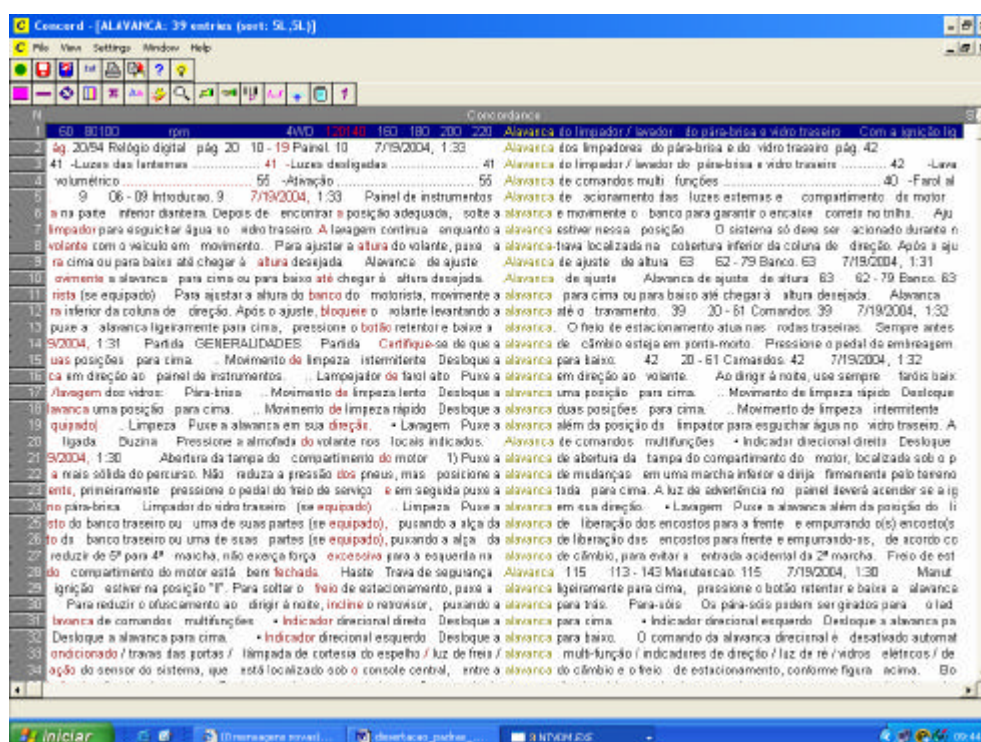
Concord - [ALAVANCA: 39 entries (sort: 5L,5L)]

File View Settings Window Help

Concordance

N

1 60 80100 rpm 4WD 120140 160 180 200 220 Alavanca do limpador / lavador do pára-brisa e vidro traseiro Com a ignição lig
2 ág. 20/94 Relógio digital pág. 20 10 - 19 Painel. 10 7/19/2004, 1:33 Alavanca dos limpadores do pára-brisa e do vidro traseiro pág. 42
3 41 -Luzes das lanternas ..................... 41 -Luzes desligadas ....................... 41 Alavanca do limpador / lavador do pára-brisa e vidro traseiro ............. 42 -Lava
4 volumétrico ......................... 55 -Ativação ........................... 55 Alavanca de comandos multi funções ................................. 40 -Farol al
5 9 06 - 09 Introducao. 9 7/19/2004, 1:33 Painel de instrumentos Alavanca de acionamento das luzes externas e compartimento do motor
6 a na parte inferior dianteira. Depois de encontrar a posição adequada, solte a alavanca e movimente o banco para garantir o encaixe correto no trilho. Aju
7 limpador para esguichar água no vidro traseiro. A lavagem continua enquanto a alavanca estiver nessa posição. O sistema só deve ser acionado durante o
8 volante com o veículo em movimento. Para ajustar a altura do volante, puxe a alavanca-trava localizada na cobertura inferior da coluna de direção. Após o aju
9 ra cima ou para baixo até chegar à altura desejada. Alavanca de ajuste Alavanca de ajuste de altura 63 62 - 79 Banco. 63 7/19/2004, 1:31
10 ovimente a alavanca para cima ou para baixo até chegar à altura desejada. Alavanca de ajuste Alavanca de ajuste de altura 63 62 - 79 Banco. 63
11 rista (se equipado) Para ajustar a altura do banco do motorista, movimente a alavanca para cima ou para baixo até chegar à altura desejada. Alavanca
12 ra inferior da coluna de direção. Após o ajuste, bloqueie o volante levantando a alavanca até o travamento. 39 20 - 61 Comandos. 39 7/19/2004, 1:32
13 puxe a alavanca ligeiramente para cima, pressione o botão retentor e baixe a alavanca. O freio de estacionamento atua nas rodas traseiras. Sempre antes
14 9/2004, 1:31 Partida GENERALIDADES Partida Certifique-se de que a alavanca de câmbio esteja em ponto-morto. Pressione o pedal do embreagem.
15 uas posições para cima. .. Movimento de limpeza intermitente Desloque a alavanca para baixo. 42 20 - 61 Comandos. 42 7/19/2004, 1:32
16 ca em direção ao painel de instrumentos. .. Lampejador de farol alto Puxe a alavanca em direção ao volante. Ao dirigir à noite, use sempre faróis baix
17 /lavagem dos vidros: Pára-brisa .. Movimento de limpeza lento Desloque a alavanca uma posição para cima. .. Movimento de limpeza rápido Desloque
18 lavanca uma posição para cima. .. Movimento de limpeza rápido Desloque a alavanca duas posições para cima. .. Movimento de limpeza intermitente
19 quipado) .. Limpeza Puxe a alavanca em sua direção. • Lavagem Puxe a alavanca além da posição do limpador para esguichar água no vidro traseiro. A
20 ligada. Buzina Pressione a almofada do volante nos locais indicados. Alavanca de comandos multifunções • Indicador direcional direito Desloque
21 9/2004, 1:30 Abertura da tampa do compartimento do motor 1) Puxe a alavanca de abertura da tampa do compartimento do motor, localizada sob o p
22 a mais sólida do percurso. Não reduza a pressão dos pneus, mas posicione a alavanca de mudanças em uma marcha inferior e dirija firmemente pelo terreno
23 ents, primeiramente pressione o pedal do freio de serviço e em seguida puxe a alavanca toda para cima. A luz de advertência no painel deverá acender se a ig
24 no pára-brisa. Limpador do vidro traseiro (se equipado) .. Limpeza Puxe a alavanca em sua direção. • Lavagem Puxe a alavanca além da posição do li
25 sto do banco traseiro ou uma de suas partes (se equipado), puxando a alça da alavanca de liberação dos encostos para a frente e empurrando o(s) encosto(s
26 to do banco traseiro ou uma de suas partes (se equipado), puxando a alça da alavanca de liberação dos encostos para frente e empurrando-os, de acordo co
27 reduzir de 5ª para 4ª marcha, não exerça força excessiva para a esquerda na alavanca de câmbio, para evitar a entrada acidental da 2ª marcha. Freio de est
28 do compartimento do motor está bem fechada. Haste Trava de segurança Alavanca 115 113 - 143 Manutencao. 115 7/19/2004, 1:30 Manut
29 ignição estiver na posição "I". Para soltar o freio de estacionamento, puxe a alavanca ligeiramente para cima, pressione o botão retentor e baixe a alavanca
30 Para reduzir o ofuscamento ao dirigir à noite, incline o retrovisor, puxando a alavanca para trás. Pára-sóis Os pára-sóis podem ser girados para o lad
31 lavanca de comandos multifunções • Indicador direcional direito Desloque a alavanca para cima. • Indicador direcional esquerdo Desloque a alavanca pa
32 Desloque a alavanca para cima. • Indicador direcional esquerdo Desloque a alavanca para baixo. O comando da alavanca direcional é desativado automat
33 ondicionado / travas das portas / lâmpada de cortesia do espelho / luz de freio / alavanca multi-função / indicadores de direção / luz de ré / vidros elétricos / de
34 ação do sensor do sistema, que está localizado sob o console central, entre a alavanca do câmbio e o freio de estacionamento, conforme figura acima. Blo

Iniciar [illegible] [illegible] 09:44